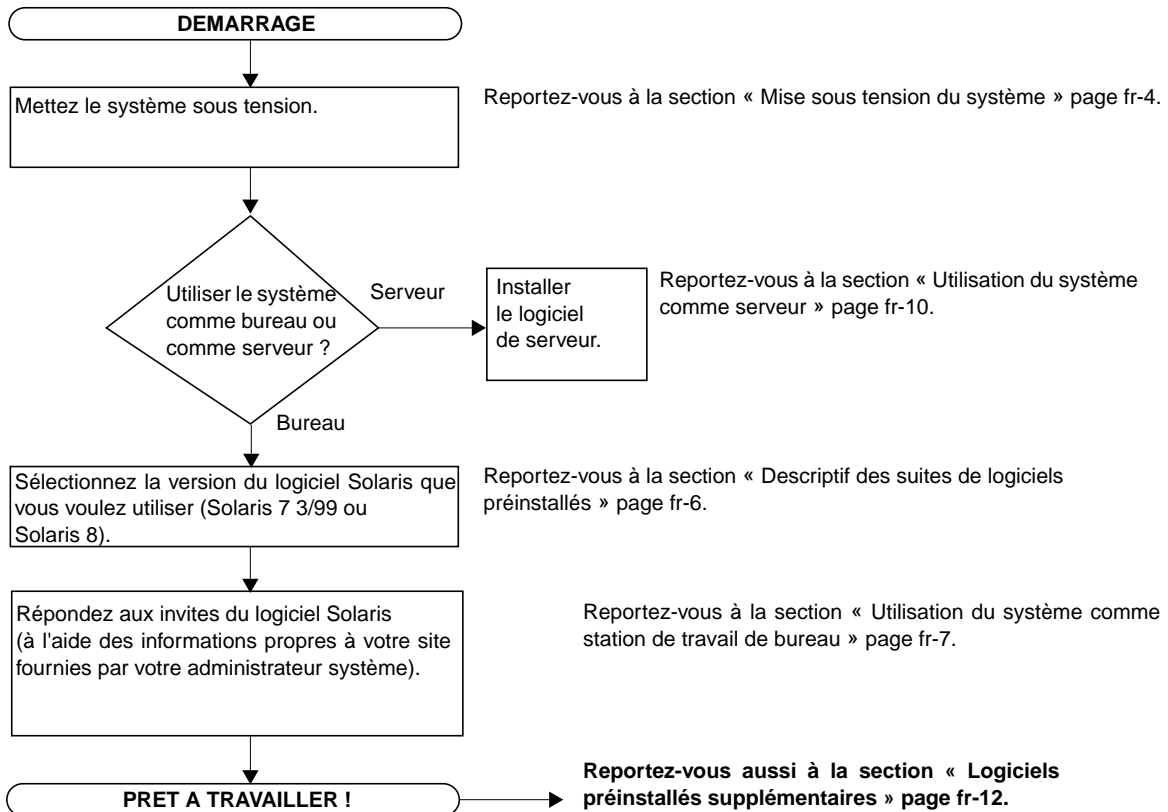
DEMARRAGE

Mettez le système sous tension.

Reportez-vous à la section « Mise sous tension du système » page fr-4.

Utiliser le système comme bureau ou comme serveur ?

Serveur

Installer le logiciel de serveur.

Reportez-vous à la section « Utilisation du système comme serveur » page fr-10.

Bureau

Sélectionnez la version du logiciel Solaris que vous voulez utiliser (Solaris 7 3/99 ou Solaris 8).

Reportez-vous à la section « Descriptif des suites de logiciels préinstallés » page fr-6.

Répondez aux invites du logiciel Solaris (à l'aide des informations propres à votre site fournies par votre administrateur système).

Reportez-vous à la section « Utilisation du système comme station de travail de bureau » page fr-7.

PRET A TRAVAILLER !

Reportez-vous aussi à la section « Logiciels préinstallés supplémentaires » page fr-12.